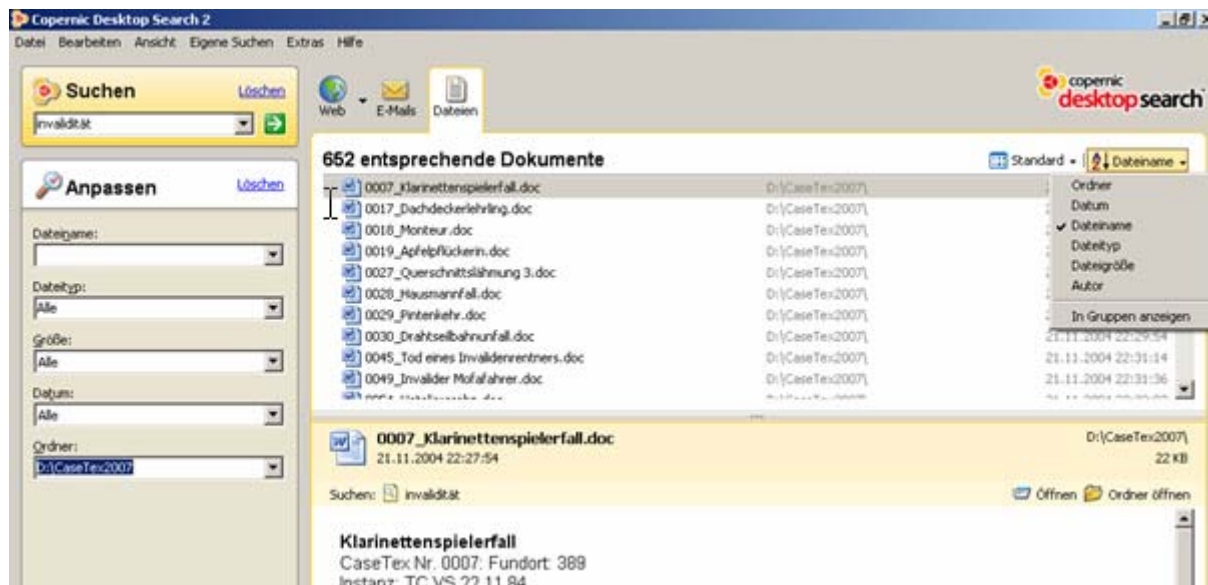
Copernic Desktop Search 2

Datei Bearbeiten Ansicht Eigene Suchen Extras Hilfe

Suchen Löschen

invalidität

Anpassen Löschen

Dateiname:

Dateityp:
Alle

Größe:
Alle

Datum:
Alle

Ordner:
D:\CaseTex2007

Web E-Mails Dateien

copernic desktop search

652 entsprechende Dokumente

Standard Dateiname

| | |
|---|---|
| 0007_Klarinettenspielerfall.doc | D:\CaseTex2007\ |
| 0017_Dachdeckerlehrling.doc | D:\CaseTex2007\ |
| 0018_Monteur.doc | D:\CaseTex2007\ |
| 0019_Apfelpflückerin.doc | D:\CaseTex2007\ |
| 0027_Querschnittslähmung 3.doc | D:\CaseTex2007\ |
| 0028_Hausmannfall.doc | D:\CaseTex2007\ |
| 0029_Pintenkehr.doc | D:\CaseTex2007\ |
| 0030_Drahtseilbahnunfall.doc | D:\CaseTex2007\ |
| 0045_Tod eines Invalidenrentners.doc | D:\CaseTex2007\ 21.11.2004 22:31:14 |
| 0049_Invalider Mofafahrer.doc | D:\CaseTex2007\ 21.11.2004 22:31:36 |

Ordner
Datum
Dateiname
Dateityp
Dateigröße
Autor
In Gruppen anzeigen

0007_Klarinettenspielerfall.doc D:\CaseTex2007\
21.11.2004 22:27:54 22 KB

Suchen: invalidität Öffnen Ordner öffnen

Klarinettenspielerfall
CaseTex Nr. 0007: Fundort: 389
Instanz: TC VS 22.11.84